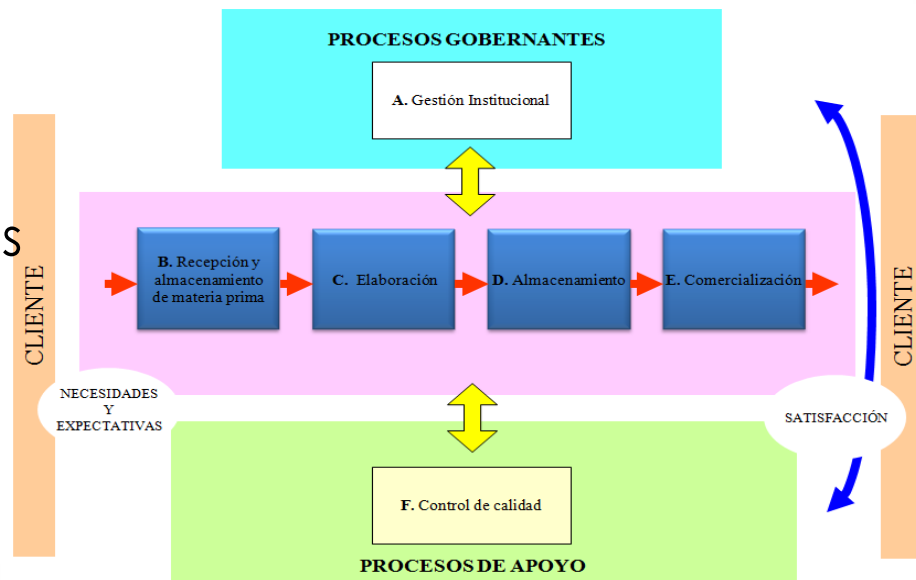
PROCESOS GOBERNANTES

A. Gestión Institucional

S

CLIENTE

B. Recepción y almacenamiento de materia prima

C. Elaboración

D. Almacenamiento

E. Comercialización

CLIENTE

NECESIDADES Y EXPECTATIVAS

SATISFACCIÓN

F. Control de calidad

PROCESOS DE APOYO